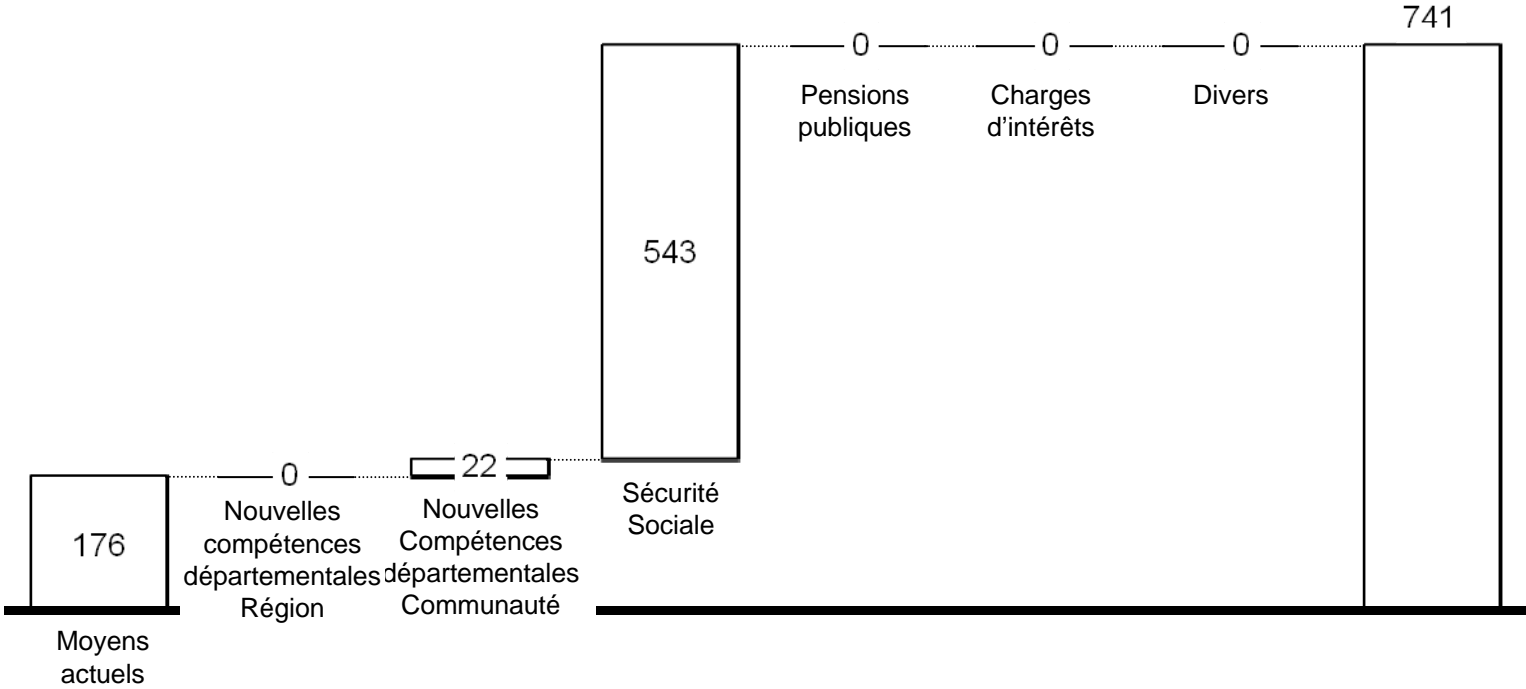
741

0

Pensions publiques

0

Charges d'intérêts

0

Divers

543

176

0

22

Nouvelles compétences départementales Région

Nouvelles Compétences départementales Communauté

Sécurité Sociale

Moyens actuels